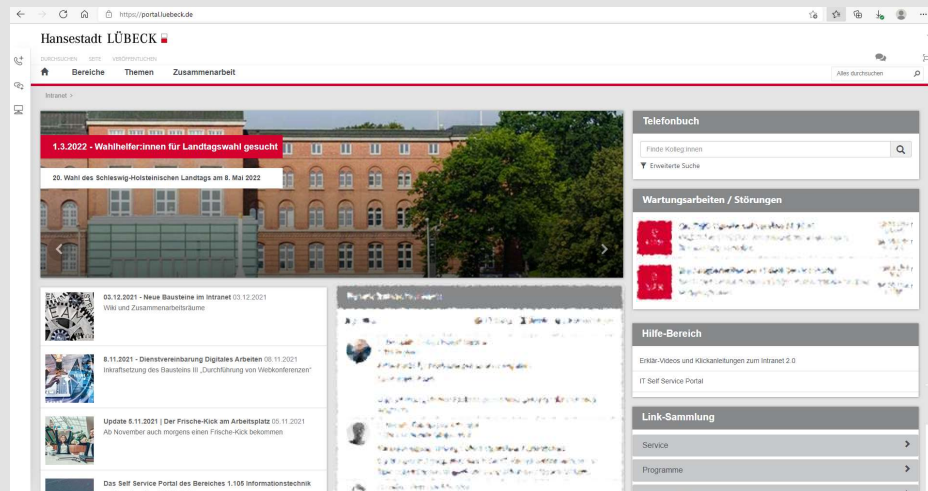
https://portal.luebeck.de

Hansestadt LÜBECK

DURCHSUCHEN SEITE VERÖFFENTLICHEN

Bereiche Themen Zusammenarbeit

Alles durchsuchen

Intranet >

1.3.2022 - Wahlhelfer:innen für Landtagswahl gesucht

20. Wahl des Schleswig-Holsteinischen Landtags am 8. Mai 2022

03.12.2021 - Neue Bausteine im Intranet 03.12.2021
Wiki und Zusammenarbeitsräume

8.11.2021 - Dienstvereinbarung Digitales Arbeiten 08.11.2021
Inkraftsetzung des Bausteins III „Durchführung von Webkonferenzen"

Update 5.11.2021 | Der Frische-Kick am Arbeitsplatz 05.11.2021
Ab November auch morgens einen Frische-Kick bekommen

Das Self Service Portal des Bereiches 1.105 Informationstechnik

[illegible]

Telefonbuch

Finde Kolleg:innen

Erweiterte Suche

Wartungsarbeiten / Störungen

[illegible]

Hilfe-Bereich

Erklär-Videos und Klickanleitungen zum Intranet 2.0

IT Self Service Portal

Link-Sammlung

Service

Programme